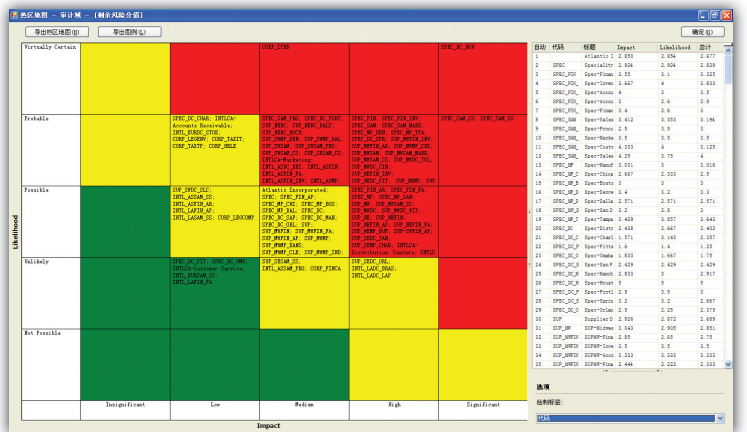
热区地图 - 审计域 - [剩余风险分值]

导出热区地图(H)
导出图例(L)
确定(O)

Virtually Certain
Probable
Possible
Unlikely
Not Possible

Likelihood

CORP_ETHS
SPEC_DC_NON

SPEC_DC_CHAR; INTLCA-Accounts Receivable; INTL_BUSDC_STOR; INTL_LEGENV; CORP_TAXIT; CORP_TAXTP; CORP_MNLE

SPEC_SAM_PRO; SPEC_DC_PURT; SUP_NEWC; SUP_NHDC_SALT; INTL_NEWC_MOCH; SUP_SMBP_REN; SUP_SMBP_DAL; SUP_SMBP_SAN; SUP_SMSAM_PRO; SUP_SMSAM_CS; INTLCA-Marketing; INTL_ASDC_REI; INTL_ASPIR; INTL_ASPIR_FA; INTL_ASPIR_ENV; INTL_ASRP

SPEC_FIN_SS; SPEC_FIN_INV; SPEC_SAM; SPEC_SAM_MARK; SPEC_MP_DEN; SPEC_MP_TPA; SPEC_DC_SYR; SUP_NHPIN_INV; SUP_NHDC_CS; SUP_NHMP_CHI; SUP_NHSAM; SUP_NHSAM_MARK; SUP_NHSAM_CS; SUP_NHDC_TOL; SUP_NHDC_CIN; SUP_NHDC_DAL; SUP_NHDC_FIT; SUP_NHMP; SUP

SPEC_SAM_CS; SPEC_SAM_SS

SUP_SWDC_SLC; INTL_ASSAM_SS; INTL_ASPIR_AR; INTL_LAPIR_AP; INTL_LASAM_SS; CORP_LDOCOMP

Atlantic Incorporated; SPEC; SPEC_FIN_AP; SPEC_MP_CHI; SPEC_MP_BOS; SPEC_MP_DAL; SPEC_DC; SPEC_DC_SAF; SPEC_DC_MAN; SUP_DC_OHL; SUP; SUP_NHFIN_AP; SUP_NHFIN_FA; SUP_NHFIN_AP; SUP_NHMP; SUP_NHMP_RANS; SUP_NHMP_CLE; SUP_NHMP_IND;

SPEC_FIN_AR; SPEC_FIN_FA; SPEC_MP_SAN; SPEC_MP_TAM; SUP_MP; SUP_NHSAM_SS; SUP_NHDC; SUP_NHDC_RIT; SUP_NHDC_NYK; SUP_NHFIN; SUP_NHFIN_AR; SUP_NHFIN_FA; SUP_NHMP_SEA; SUP_NHFIN_AP; SUP_SEDC_STL; SUP_SWMP_CHAR; INTLCA-Distribution Centers; INTLC

SPEC_DC_FIT; SPEC_DC_OMA; INTLCA-Customer Service; INTL_BUSSAM_SS; INTL_LAPIR_FA

SUP_SESAM_SS; INTL_ASSAM_PRO; CORP_FINCA

SUP_SEDC_ORL; INTL_LADC_BRAS; INTL_LADC_LAP

Insignificant
Low
Medium
High
Significant

Impact

| 自动 | 代码 | 标题 | Impact | Likelihood | 总计 |
|---|---|---|---|---|---|
| 1 | | Atlantic I | 2.850 | 2.854 | 2.677 |
| 2 | SPEC | Specialty | 2.934 | 2.924 | 2.829 |
| 3 | SPEC_FIN | Spec-Finan | 3.55 | 3.1 | 3.325 |
| 4 | SPEC_FIN_ | Spec-Inven | 3.667 | 4 | 3.833 |
| 5 | SPEC_FIN_ | Spec-Accou | 4 | 3 | 3.5 |
| 6 | SPEC_FIN_ | Spec-Accou | 3 | 2.6 | 2.8 |
| 7 | SPEC_FIN_ | Spec-Fixed | 3.4 | 2.6 | 3 |
| 8 | SPEC_SAM | Spec-Sales | 3.412 | 3.353 | 3.196 |
| 9 | SPEC_SAM_ | Spec-Produ | 2.5 | 3.5 | 3 |
| 10 | SPEC_SAM_ | Spec-Marke | 3.333 | 4 | 3 |
| 11 | SPEC_SAM_ | Spec-Custo | 4.333 | 4 | 3.125 |
| 12 | SPEC_SAM_ | Spec-Sales | 4.25 | 3.75 | 4 |
| 13 | SPEC_MP | Spec-Manuf | 3.001 | 3 | 3.016 |
| 14 | SPEC_MP_C | Spec-China | 2.667 | 2.333 | 2.5 |
| 15 | SPEC_MP_B | Spec-Bosto | 3 | 3 | 3 |
| 16 | SPEC_MP_D | Spec-Denve | 3.4 | 3.2 | 3.3 |
| 17 | SPEC_MP_D | Spec-Dalla | 2.571 | 2.571 | 2.571 |
| 18 | SPEC_MP_S | Spec-San D | 3.2 | 2.8 | 3 |
| 19 | SPEC_MP_T | Spec-Tampa | 3.429 | 2.857 | 2.643 |
| 20 | SPEC_DC | Spec-Distr | 2.438 | 2.667 | 2.402 |
| 21 | SPEC_DC_C | Spec-Charl | 1.571 | 3.143 | 2.357 |
| 22 | SPEC_DC_P | Spec-Pitts | 1.6 | 1.6 | 1.25 |
| 23 | SPEC_DC_O | Spec-Omaha | 1.833 | 1.667 | 1.75 |
| 24 | SPEC_DC_S | Spec-San F | 2.429 | 2.429 | 2.429 |
| 25 | SPEC_DC_M | Spec-Manch | 2.833 | 3 | 2.917 |
| 26 | SPEC_DC_H | Spec-Houst | 3 | 3 | 3 |
| 27 | SPEC_DC_P | Spec-Portl | 2.5 | 3.5 | 3 |
| 28 | SPEC_DC_S | Spec-Sprin | 3.2 | 3.2 | 2.667 |
| 29 | SPEC_DC_O | Spec-Orlan | 2.5 | 2.25 | 2.375 |
| 30 | SUP | Supplier D | 2.926 | 2.872 | 2.689 |
| 31 | SUP_MP | SUP-Midwes | 3.043 | 2.905 | 2.851 |
| 32 | SUP_NWFIN | SUPNW-Fina | 2.85 | 2.65 | 2.75 |
| 33 | SUP_NWFIN | SUPNW-Inve | 3.5 | 3.5 | 3.5 |
| 34 | SUP_NWFIN | SUPNW-Accou | 3.333 | 3.333 | 3.333 |
| 35 | SUP_NWFIN | SUPNW-Fina | 2.444 | 2.222 | 2.333 |

选项
绘制标签:
代码